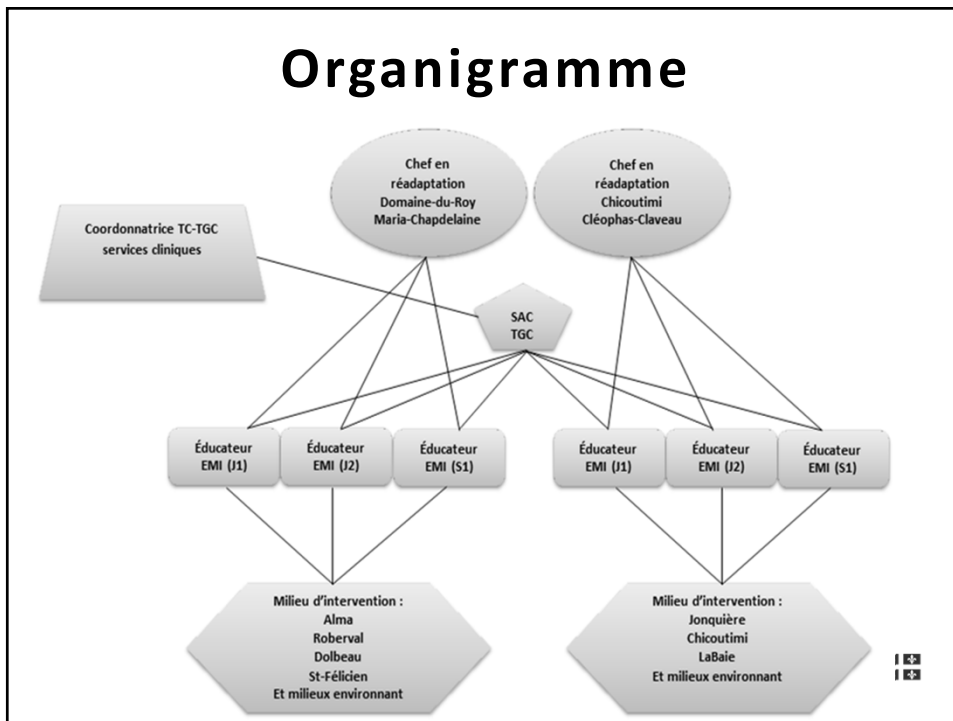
Organigramme

Chef en réadaptation Domaine-du-Roy Maria-Chapdelaine

Chef en réadaptation Chicoutimi Cléophas-Claveau

Coordonnatrice TC-TGC services cliniques

SAC TGC

Éducateur EMI (J1)

Éducateur EMI (J2)

Éducateur EMI (S1)

Éducateur EMI (J1)

Éducateur EMI (J2)

Éducateur EMI (S1)

Milieu d'intervention :
Alma
Roberval
Dolbeau
St-Félicien
Et milieux environnant

Milieu d'intervention :
Jonquière
Chicoutimi
LaBaie
Et milieux environnant